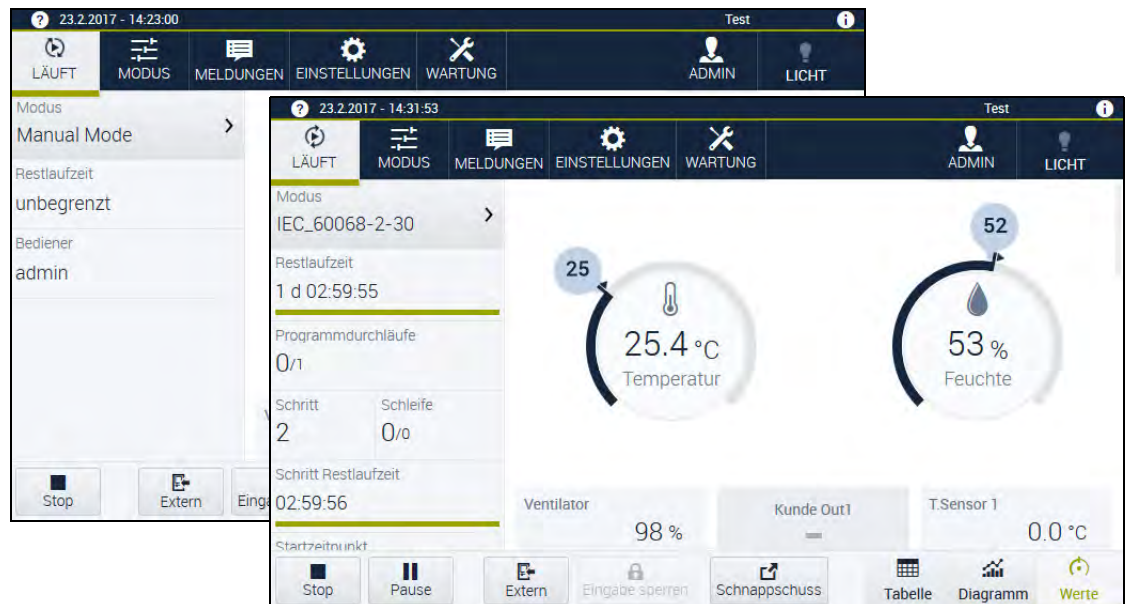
23.2.2017 - 14:23:00
Test
LÄUFT
MODUS
MELDUNGEN
EINSTELLUNGEN
WARTUNG
ADMIN
LICHT
Modus
Manual Mode
Restlaufzeit
unbegrenzt
Bediener
admin
V
Stop
Extern
Einga

23.2.2017 - 14:31:53
Test
LÄUFT
MODUS
MELDUNGEN
EINSTELLUNGEN
WARTUNG
ADMIN
LICHT
Modus
IEC_60068-2-30
Restlaufzeit
1 d 02:59:55
Programmdurchläufe
0/1
Schritt
2
Schleife
0/0
Schritt Restlaufzeit
02:59:56
Startzeitpunkt
25
25.4 °C
Temperatur
52
53 %
Feuchte
Ventilator
98 %
Kunde Out1
—
T.Sensor 1
0.0 °C
Stop
Pause
Extern
Eingabe sperren
Schnappschuss
Tabelle
Diagramm
Werte